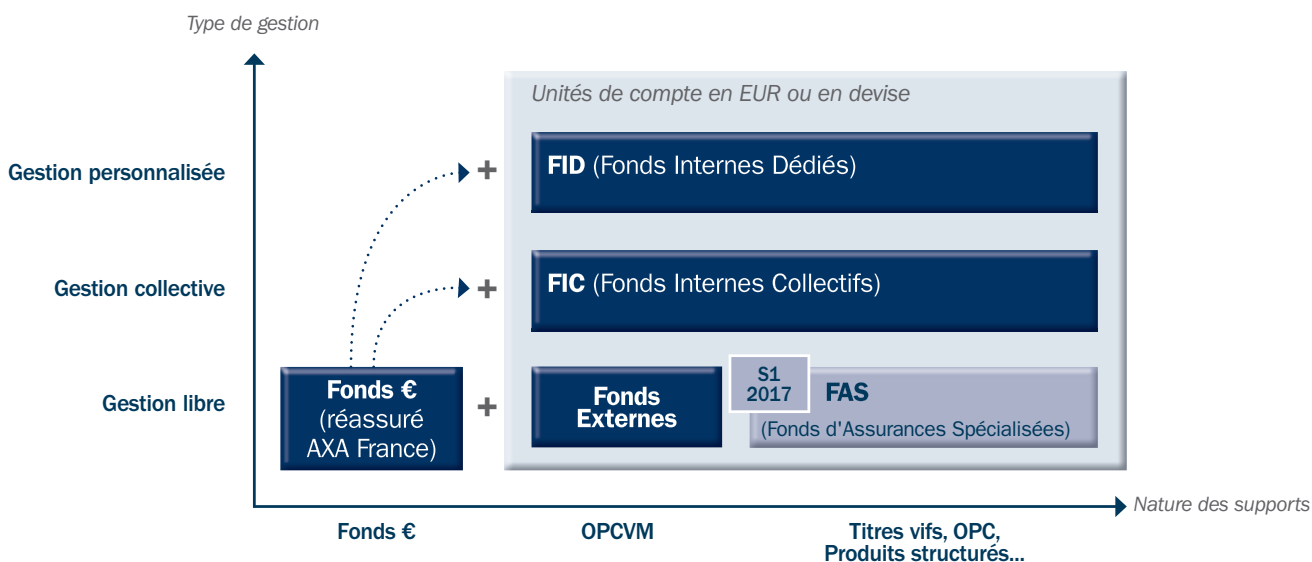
Type de gestion

Unités de compte en EUR ou en devise

Gestion personnalisée

+

FID (Fonds Internes Dédiés)

Gestion collective

+

FIC (Fonds Internes Collectifs)

Gestion libre

Fonds € (réassuré AXA France)

+

Fonds Externes

S1 2017

FAS

(Fonds d'Assurances Spécialisées)

Nature des supports

Fonds €

OPCVM

Titres vifs, OPC, Produits structurés...